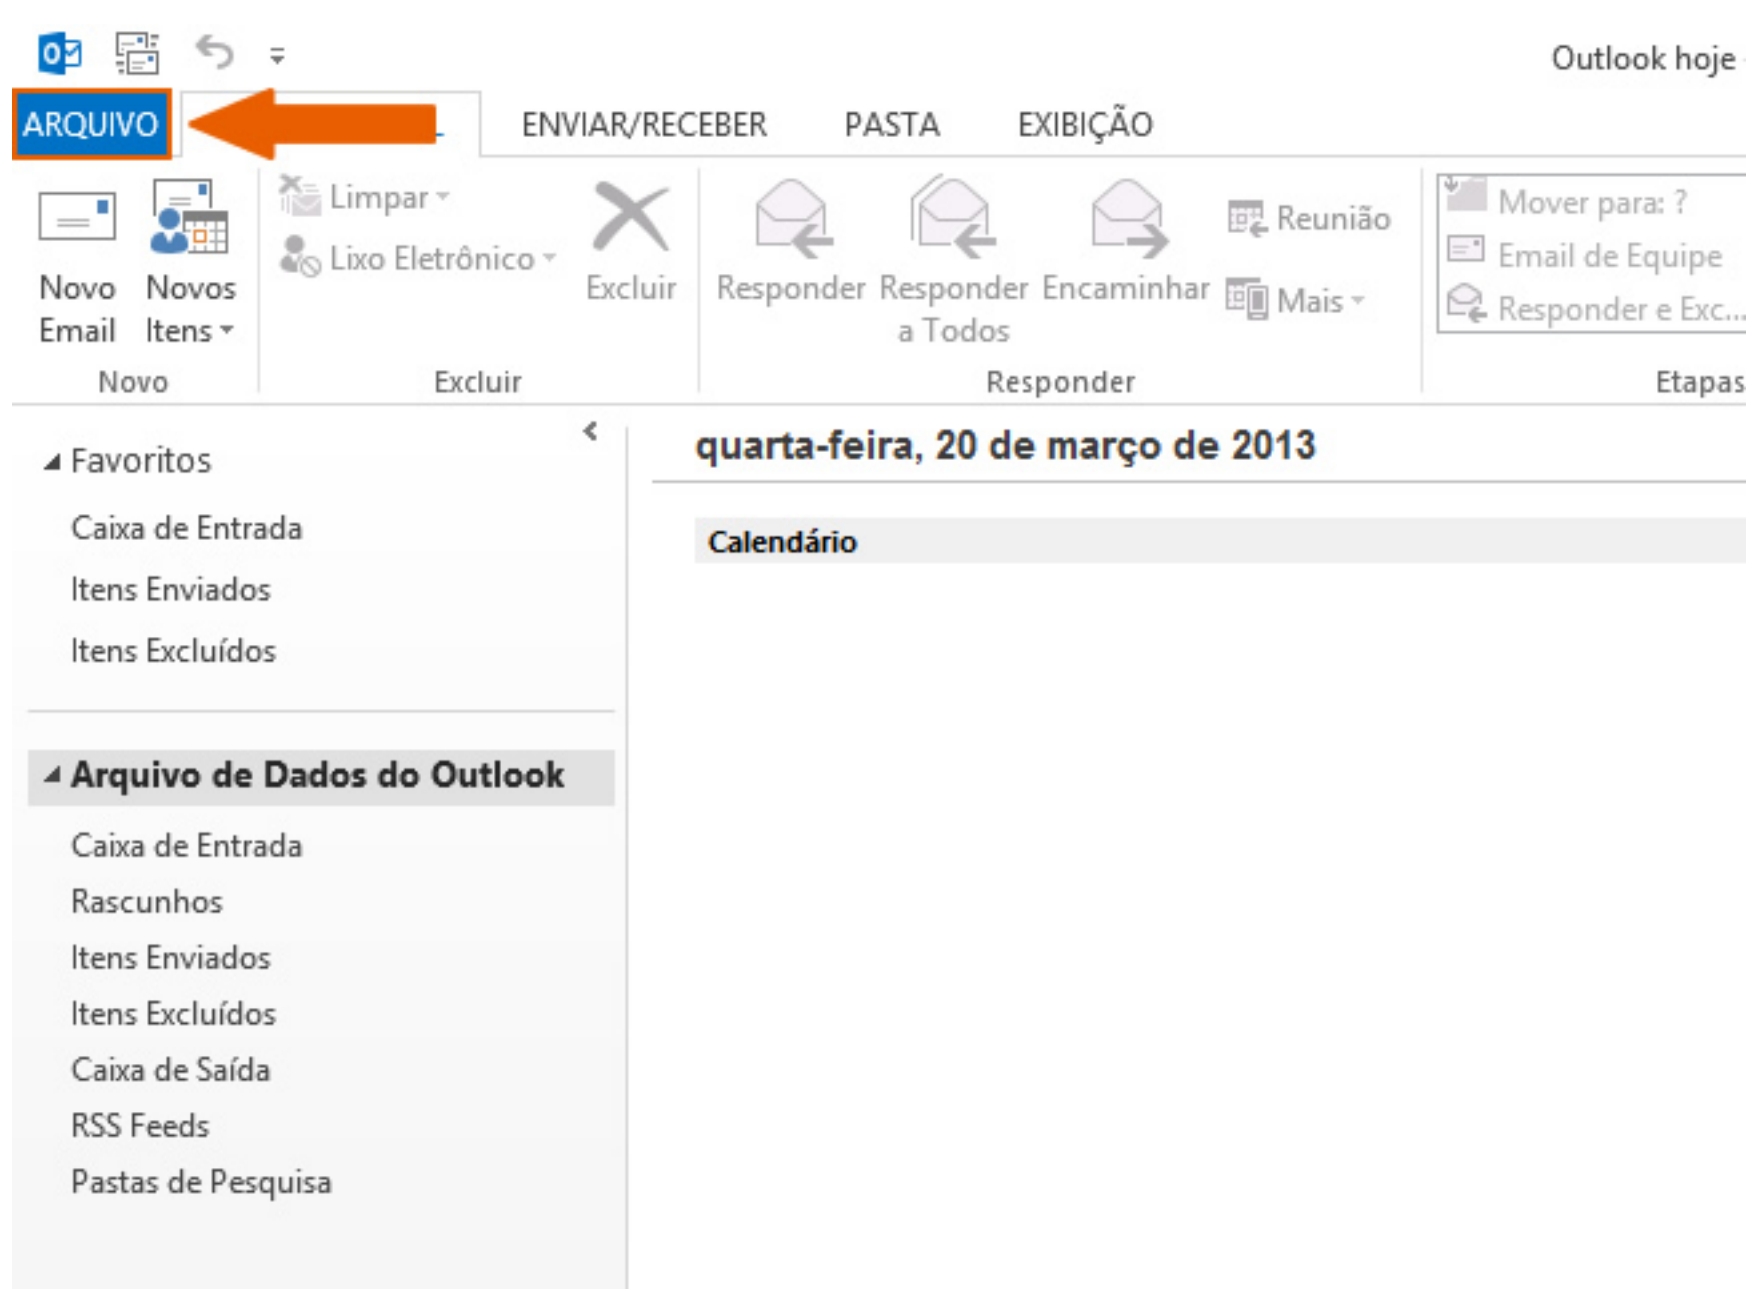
Outlook hoje

ARQUIVO

ENVIAR/RECEBER

PASTA

EXIBIÇÃO

Novo Email

Novos Itens

Novo

Limpar

Lixo Eletrônico

Excluir

Excluir

Responder

Responder a Todos

Encaminhar

Reunião

Mais

Responder

Mover para: ?

Email de Equipe

Responder e Exc...

Etapas

Favoritos

Caixa de Entrada

Itens Enviados

Itens Excluídos

Arquivo de Dados do Outlook

Caixa de Entrada

Rascunhos

Itens Enviados

Itens Excluídos

Caixa de Saída

RSS Feeds

Pastas de Pesquisa

quarta-feira, 20 de março de 2013

Calendário